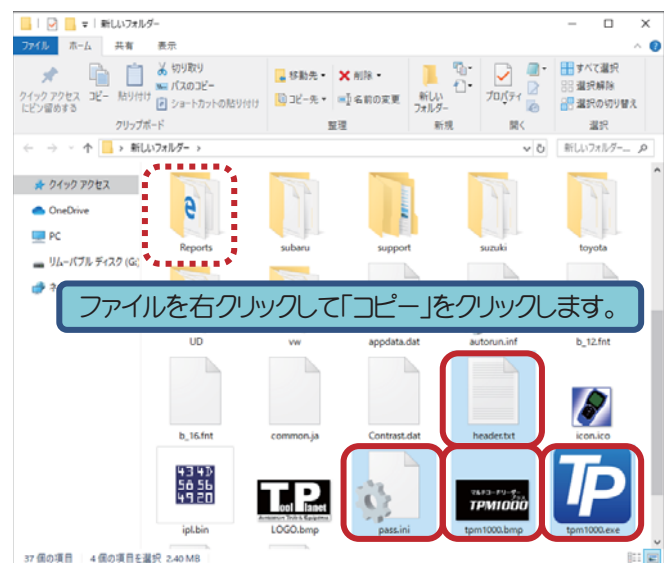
新しいフォルダー

ファイル ホーム 共有 表示

クイック アクセスにピン留めする コピー 貼り付け 切り取り パスのコピー ショートカットの貼り付け クリップボード

移動先 削除 コピー先 名前の変更 整理

新しいフォルダー 新規

プロパティ 開く

すべて選択 選択解除 選択の切り替え 選択

新しいフォルダー

新しいフォルダー...

クイック アクセス
OneDrive
PC
リムーバブル ディスク (G:)

Reports subaru support suzuki toyota

ファイルを右クリックして「コピー」をクリックします。

UD vw appdata.dat autorun.inf b_12.fnt

b_16.fnt common.ja Contrast.dat header.txt icon.ico

ipl.bin LOGO.bmp pass.ini tpm1000.bmp tpm1000.exe

Tool Planet

TPM1000

37 個の項目 4 個の項目を選択 2.40 MB